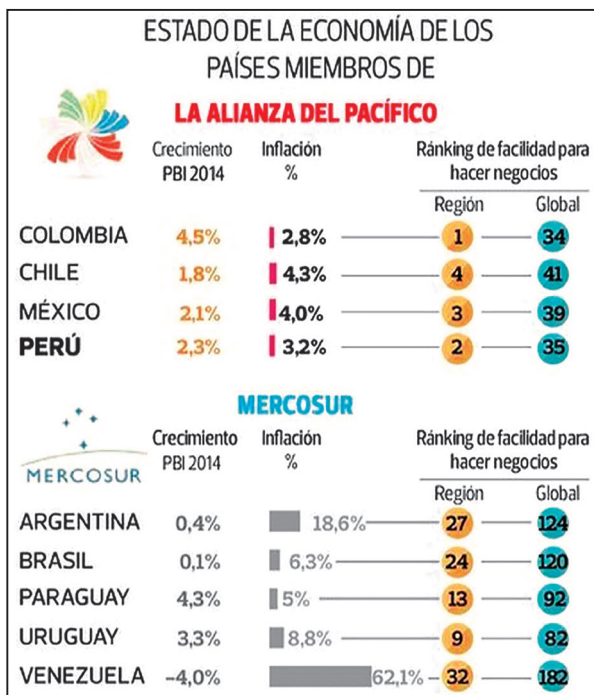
ESTADO DE LA ECONOMÍA DE LOS PAÍSES MIEMBROS DE

LA ALIANZA DEL PACÍFICO

| | Crecimiento PBI 2014 | Inflación % | Ránking de facilidad para hacer negocios Región | Global |
|---|---|---|---|---|
| COLOMBIA | 4,5% | 2,8% | 1 | 34 |
| CHILE | 1,8% | 4,3% | 4 | 41 |
| MÉXICO | 2,1% | 4,0% | 3 | 39 |
| PERÚ | 2,3% | 3,2% | 2 | 35 |

MERCOSUR

MERCOSUR

| | Crecimiento PBI 2014 | Inflación % | Ránking de facilidad para hacer negocios Región | Global |
|---|---|---|---|---|
| ARGENTINA | 0,4% | 18,6% | 27 | 124 |
| BRASIL | 0,1% | 6,3% | 24 | 120 |
| PARAGUAY | 4,3% | 5% | 13 | 92 |
| URUGUAY | 3,3% | 8,8% | 9 | 82 |
| VENEZUELA | -4,0% | 62,1% | 32 | 182 |